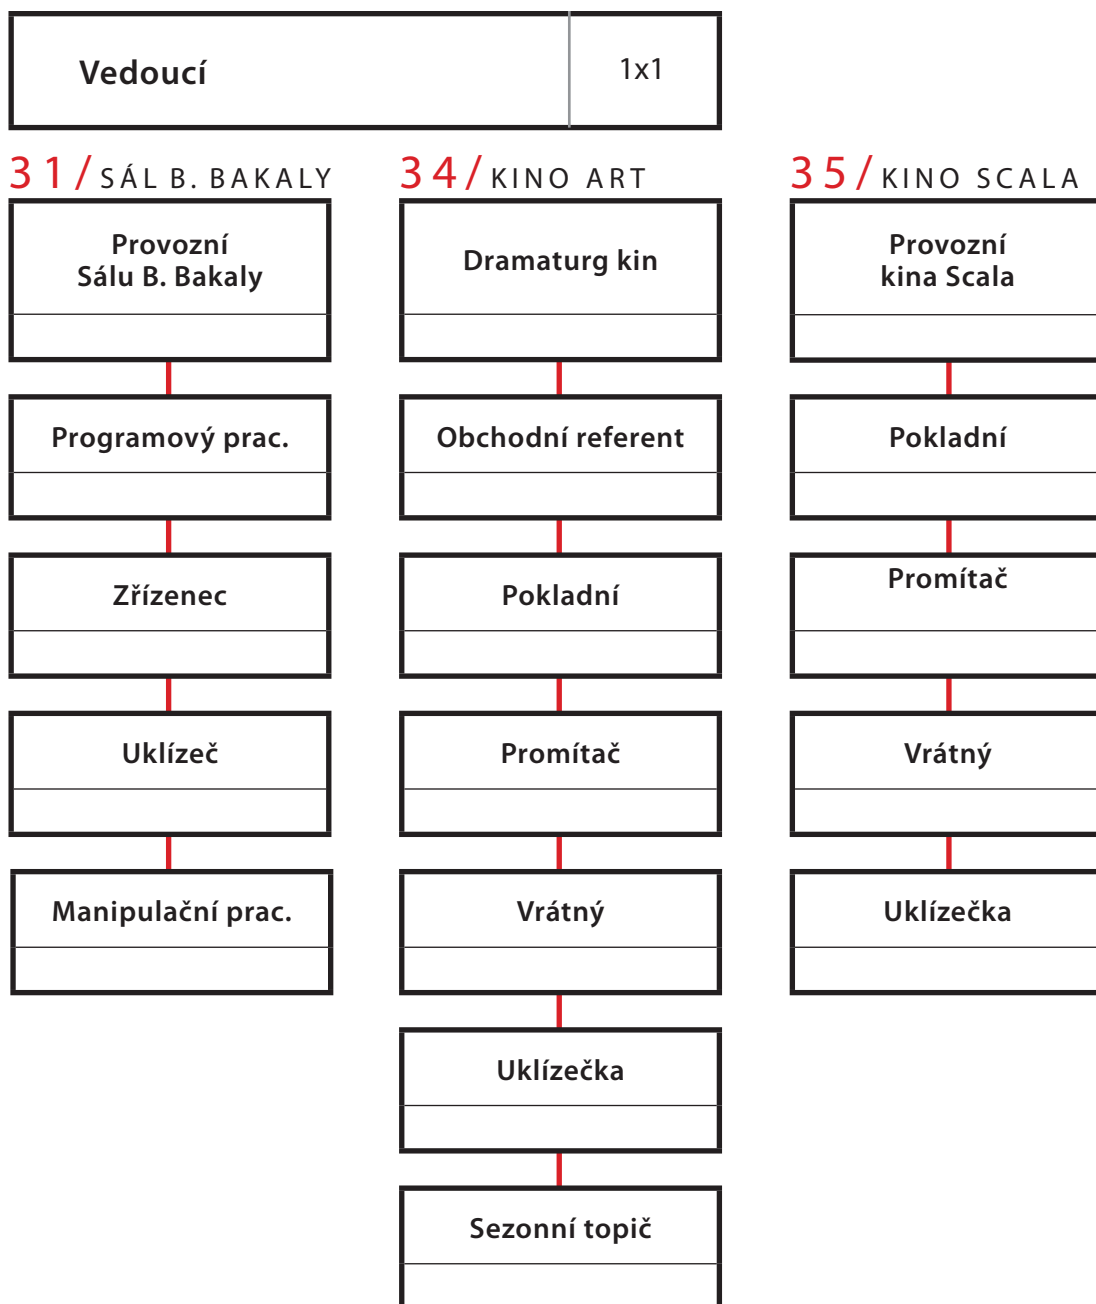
Vedoucí 1x1

31/ SÁL B. BAKALY

Provozní Sálu B. Bakaly

Programový prac.

Zřízenec

Uklízeč

Manipulační prac.

34/ KINO ART

Dramaturg kin

Obchodní referent

Pokladní

Promítač

Vrátný

Uklízečka

Sezonní topič

35/ KINO SCALA

Provozní kina Scala

Pokladní

Promítač

Vrátný

Uklízečka